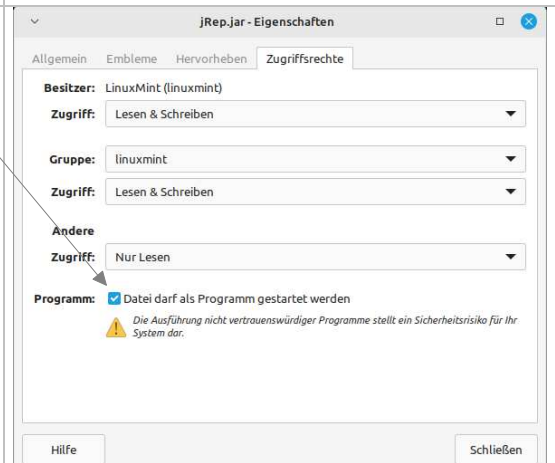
jRep.jar - Eigenschaften

Allgemein | Embleme | Hervorheben | Zugriffsrechte

Besitzer: LinuxMint (linuxmint)

Zugriff: Lesen & Schreiben

Gruppe: linuxmint

Zugriff: Lesen & Schreiben

Andere

Zugriff: Nur Lesen

Programm: Datei darf als Programm gestartet werden

Die Ausführung nicht vertrauenswürdiger Programme stellt ein Sicherheitsrisiko für Ihr System dar.

Hilfe

Schließen